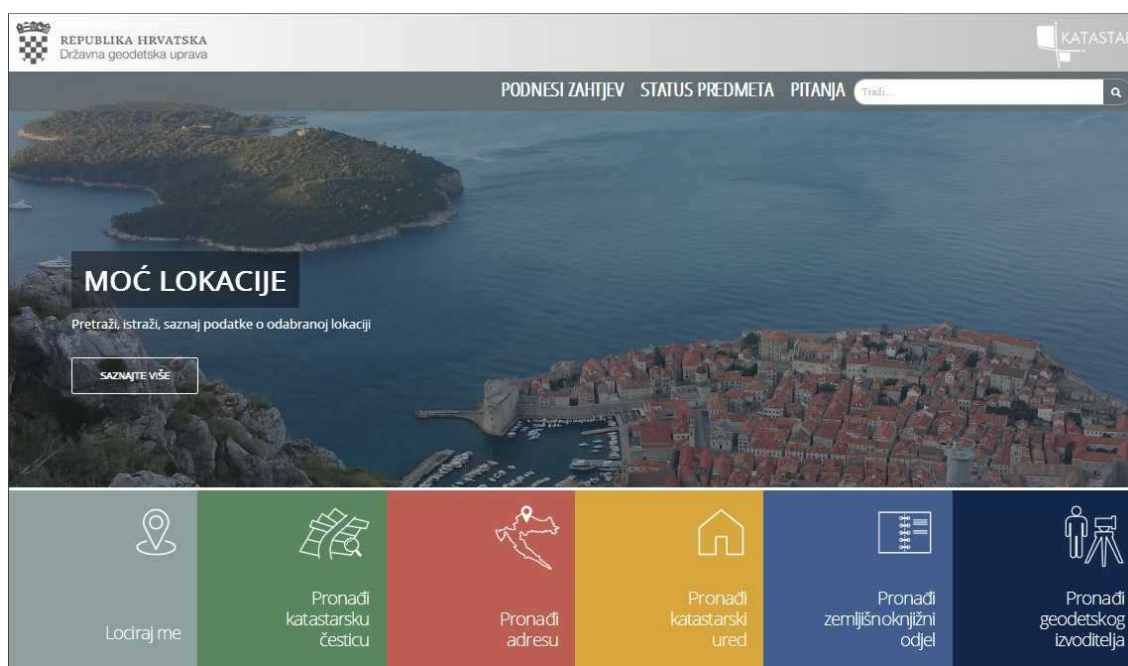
REPUBLIKA HRVATSKA
Državna geodetska uprava

KATASTAR

PODNESI ZAHTJEV STATUS PREDMETA PITANJA Traži...

MOĆ LOKACIJE

Pretraži, istraži, saznaj podatke o odabranoj lokaciji

SAZNAJTE VIŠE

Lociraj me

Pronađi katastarsku česticu

Pronađi adresu

Pronađi katastarski ured

Pronađi zemljišnoknjižni odjel

Pronađi geodetskog izvoditelja